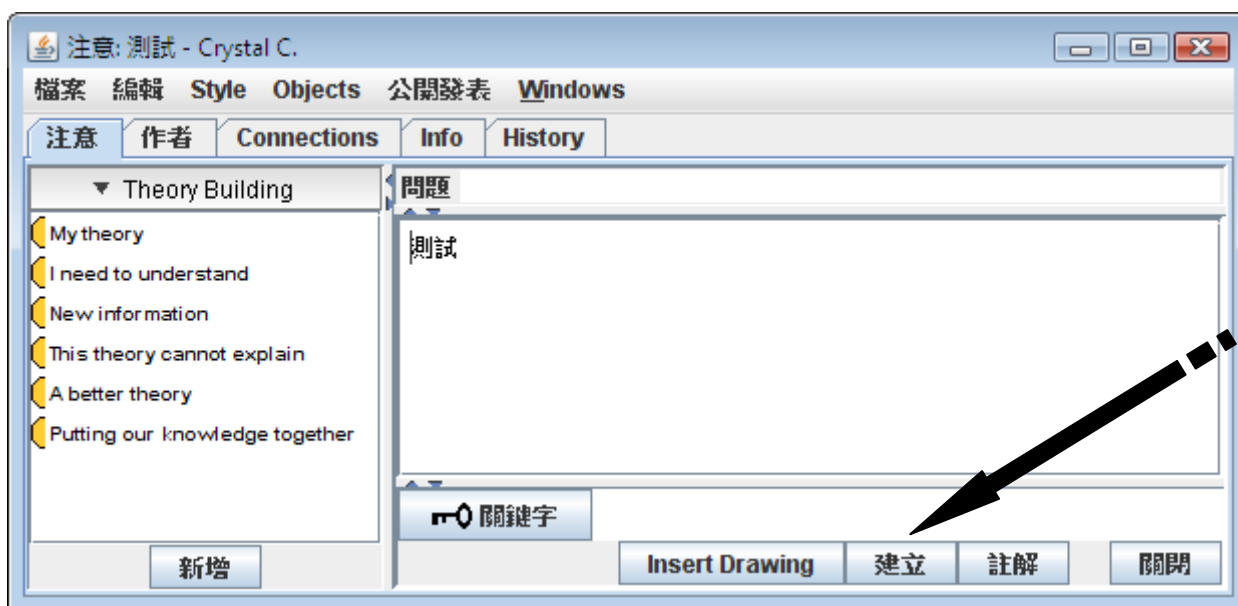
注意: 測試 - Crystal C.

檔案 編輯 Style Objects 公開發表 Windows

注意 作者 Connections Info History

▼ Theory Building

My theory
I need to understand
New information
This theory cannot explain
A better theory
Putting our knowledge together

新增

問題

測試

關鍵字

Insert Drawing 建立 註解 關閉